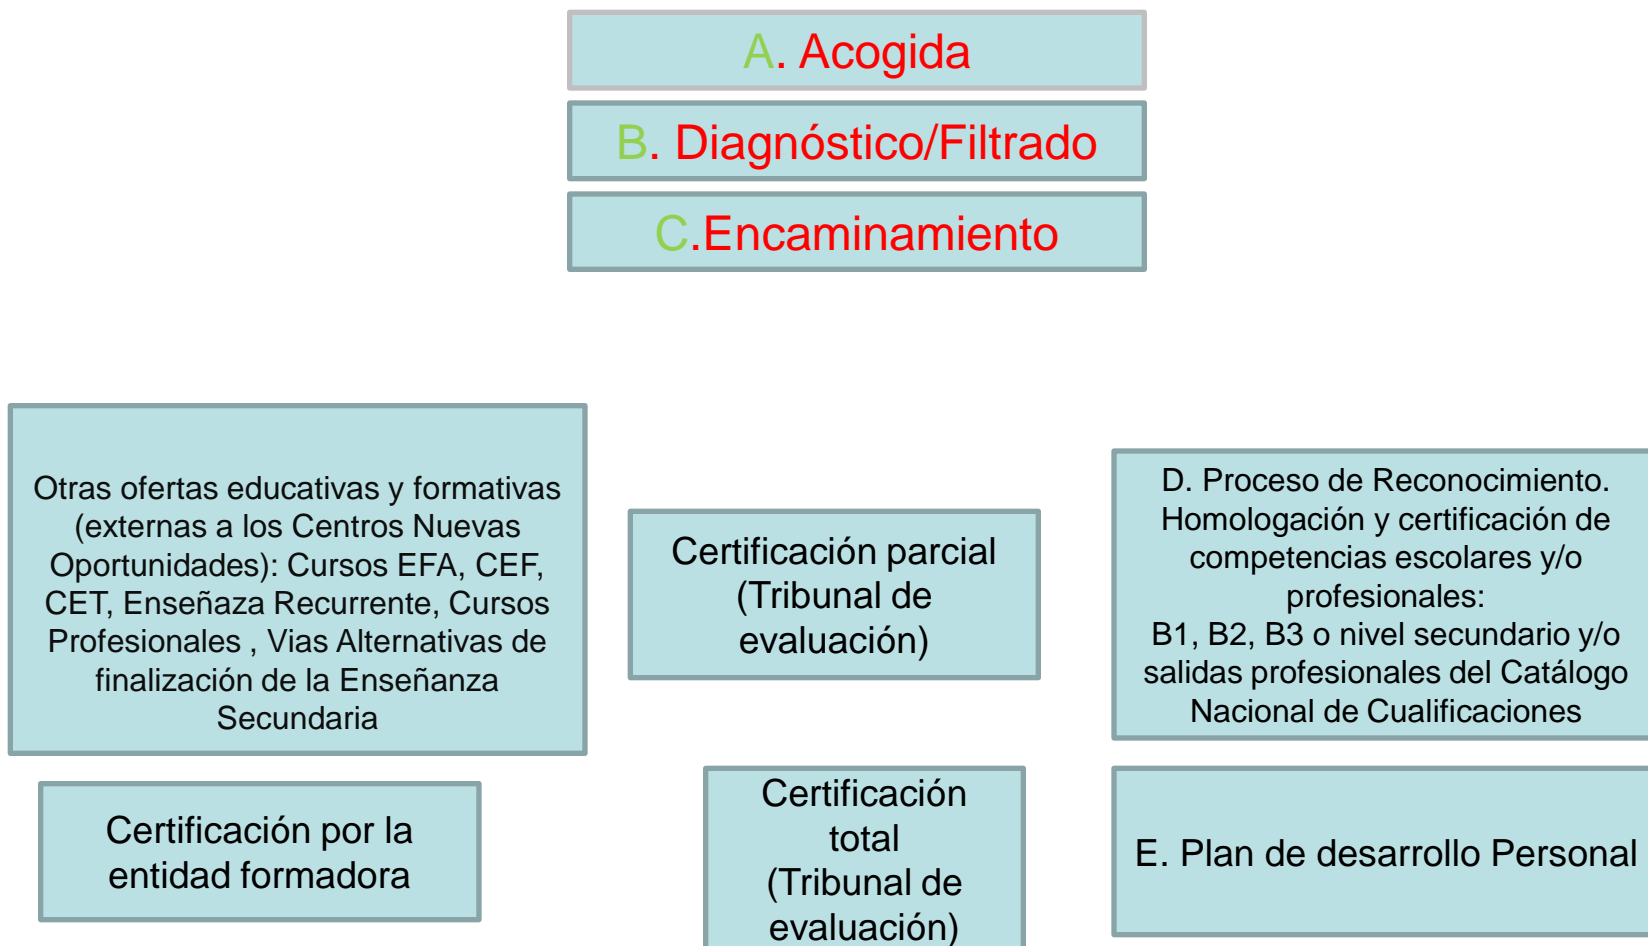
A. Acogida

B. Diagnóstico/Filtrado

C.Encaminamiento

Otras ofertas educativas y formativas (externas a los Centros Nuevas Oportunidades): Cursos EFA, CEF, CET, Enseñaza Recurrente, Cursos Profesionales , Vias Alternativas de finalización de la Enseñanza Secundaria

Certificación parcial (Tribunal de evaluación)

D. Proceso de Reconocimiento. Homologación y certificación de competencias escolares y/o profesionales:
B1, B2, B3 o nivel secundario y/o salidas profesionales del Catálogo Nacional de Cualificaciones

Certificación por la entidad formadora

Certificación total (Tribunal de evaluación)

E. Plan de desarrollo Personal